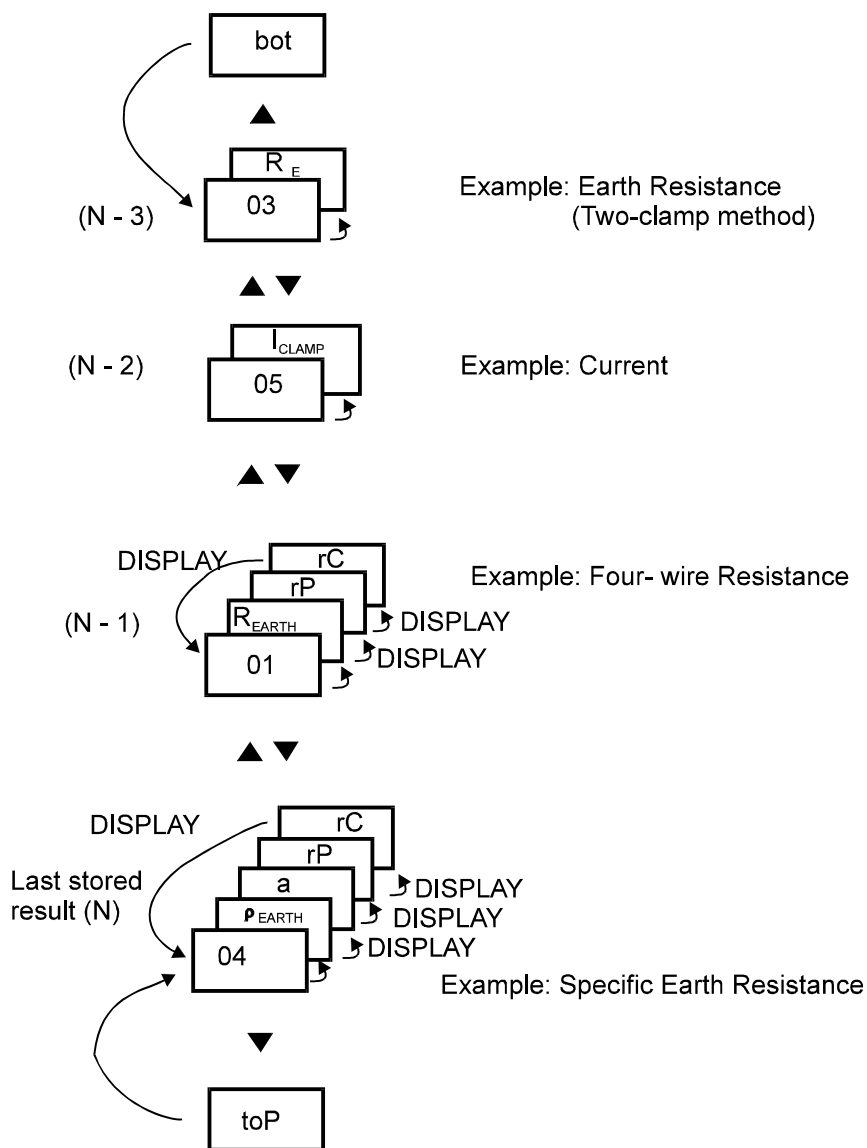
bot

▲

$R_E$

(N - 3) 03

Example: Earth Resistance (Two-clamp method)

▲ ▼

$I_{CLAMP}$

(N - 2) 05

Example: Current

▲ ▼

DISPLAY

rC

rP

$R_{EARTH}$

(N - 1) 01

DISPLAY

DISPLAY

Example: Four- wire Resistance

▲ ▼

DISPLAY

rC

rP

a

$\rho_{EARTH}$

Last stored result (N)

04

DISPLAY

DISPLAY

DISPLAY

Example: Specific Earth Resistance

▼

toP